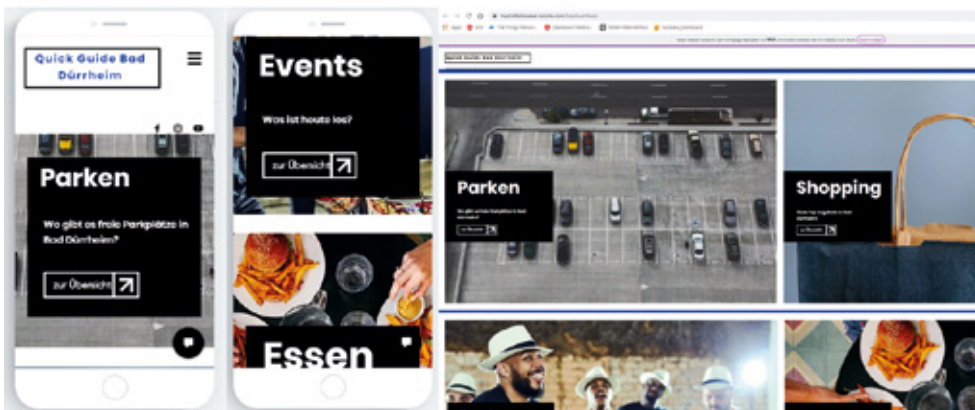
Quick Guide Bad Dürrheim

Parken

Wo gibt es freie Parkplätze in Bad Dürrheim?

zur Übersicht

Events

Was ist heute los?

zur Übersicht

Essen

Quick Guide Bad Dürrheim

Parken

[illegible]

zur Übersicht

Shopping

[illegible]

zur Übersicht